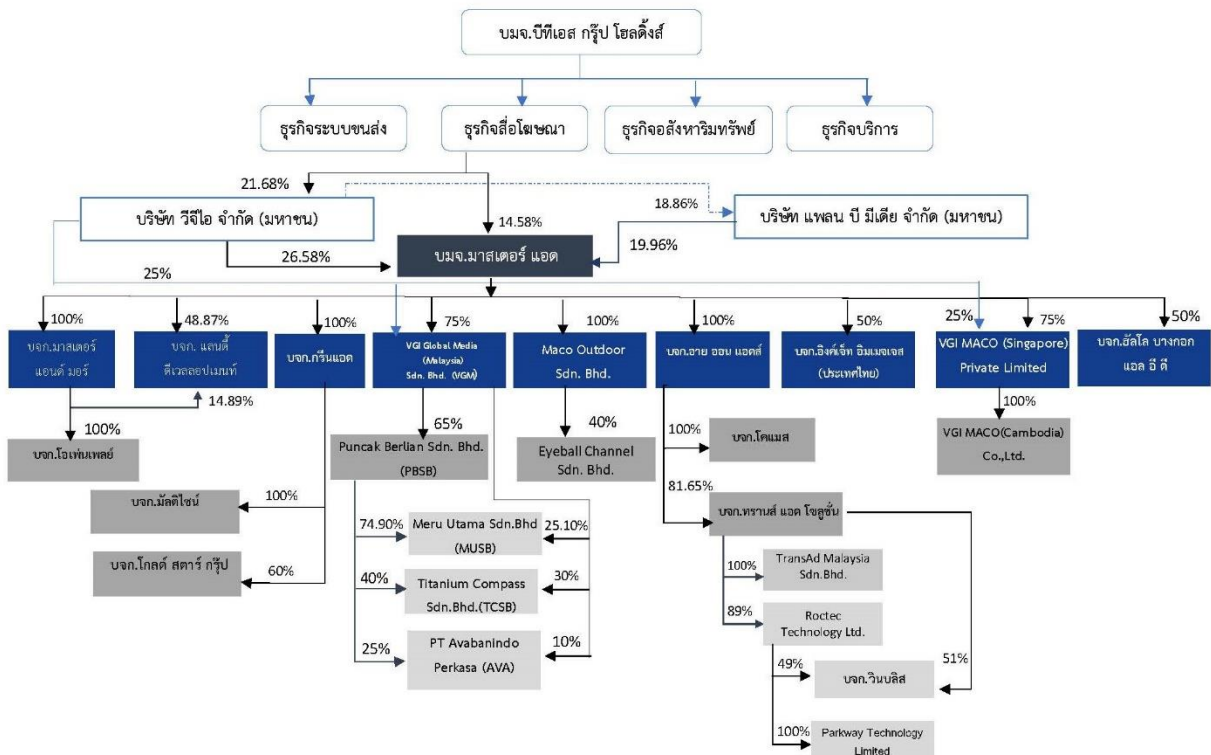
บมจ.บีทีเอส กรุ๊ป โฮลดิ้งส์

ธุรกิจระบบขนส่ง

ธุรกิจสื่อโฆษณา

ธุรกิจอสังหาริมทรัพย์

ธุรกิจบริการ

21.68%

บริษัท วีจีไอ จำกัด (มหาชน)

14.58%

18.86%

บริษัท แพลน บี มีเดีย จำกัด (มหาชน)

26.58%

บมจ.มาสเตอร์ แอด

19.96%

25%

100%

บจก.มาสเตอร์ แอนด์ มอร์

48.87%

บจก. แลนดี้ ดีเวลลอปเมนท์

14.89%

100%

บจก.กรีนแอด

75%

VGI Global Media (Malaysia) Sdn. Bhd. (VGM)

100%

Maco Outdoor Sdn. Bhd.

100%

บจก.อาย ออน แอดส์

50%

บจก.อิงค์เจ็ท อิมเมจเจส (ประเทศไทย)

25%

75%

VGI MACO (Singapore) Private Limited

50%

บจก.ฮัลโล บางกอก แอล อี ดี

100%

บจก.โอเพ่นเพลย์

65%

Puncak Berlian Sdn. Bhd. (PBSB)

40%

Eyeball Channel Sdn. Bhd.

100%

บจก.โคแมส

100%

VGI MACO(Cambodia) Co.,Ltd.

100%

บจก.มัลติไซน์

81.65%

บจก.ทรานส์ แอด โซลูชั่น

74.90%

Meru Utama Sdn.Bhd (MUSB)

25.10%

บจก.โกลด์ สตาร์ กรุ๊ป

60%

40%

Titanium Compass Sdn.Bhd.(TCSB)

30%

100%

TransAd Malaysia Sdn.Bhd.

89%

Roctec Technology Ltd.

25%

PT Avabanindo Perkasa (AVA)

10%

49%

บจก.วินบลิส

51%

100%

Parkway Technology Limited